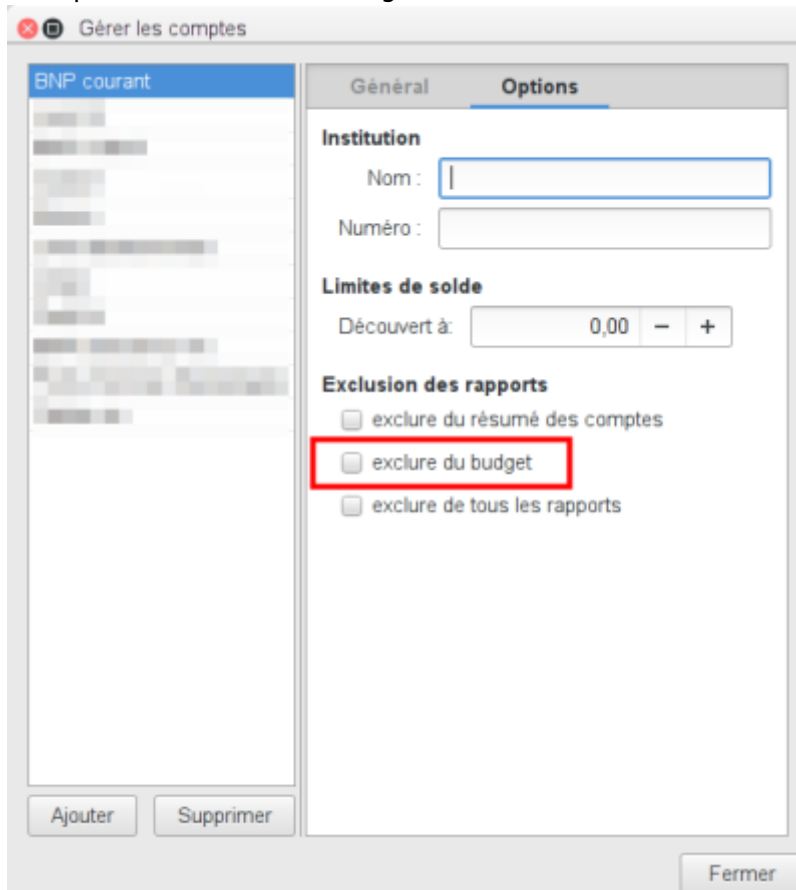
Gérer les comptes

BNP courant

Général
Options

Institution
Nom :
Numéro :

Limites de solde
Découvert à: 0,00 − +

Exclusion des rapports
exclure du résumé des comptes
exclure du budget
exclure de tous les rapports

Ajouter
Supprimer

Fermer